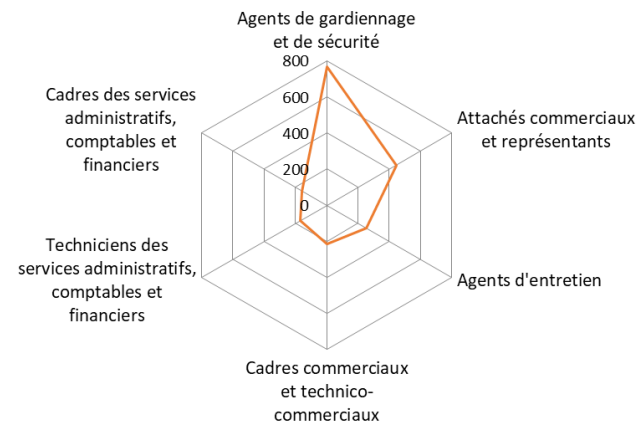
Agents de gardiennage et de sécurité

800
600
400
200
0

Attachés commerciaux et représentants

Agents d'entretien

Cadres commerciaux et technico-commerciaux

Techniciens des services administratifs, comptables et financiers

Cadres des services administratifs, comptables et financiers